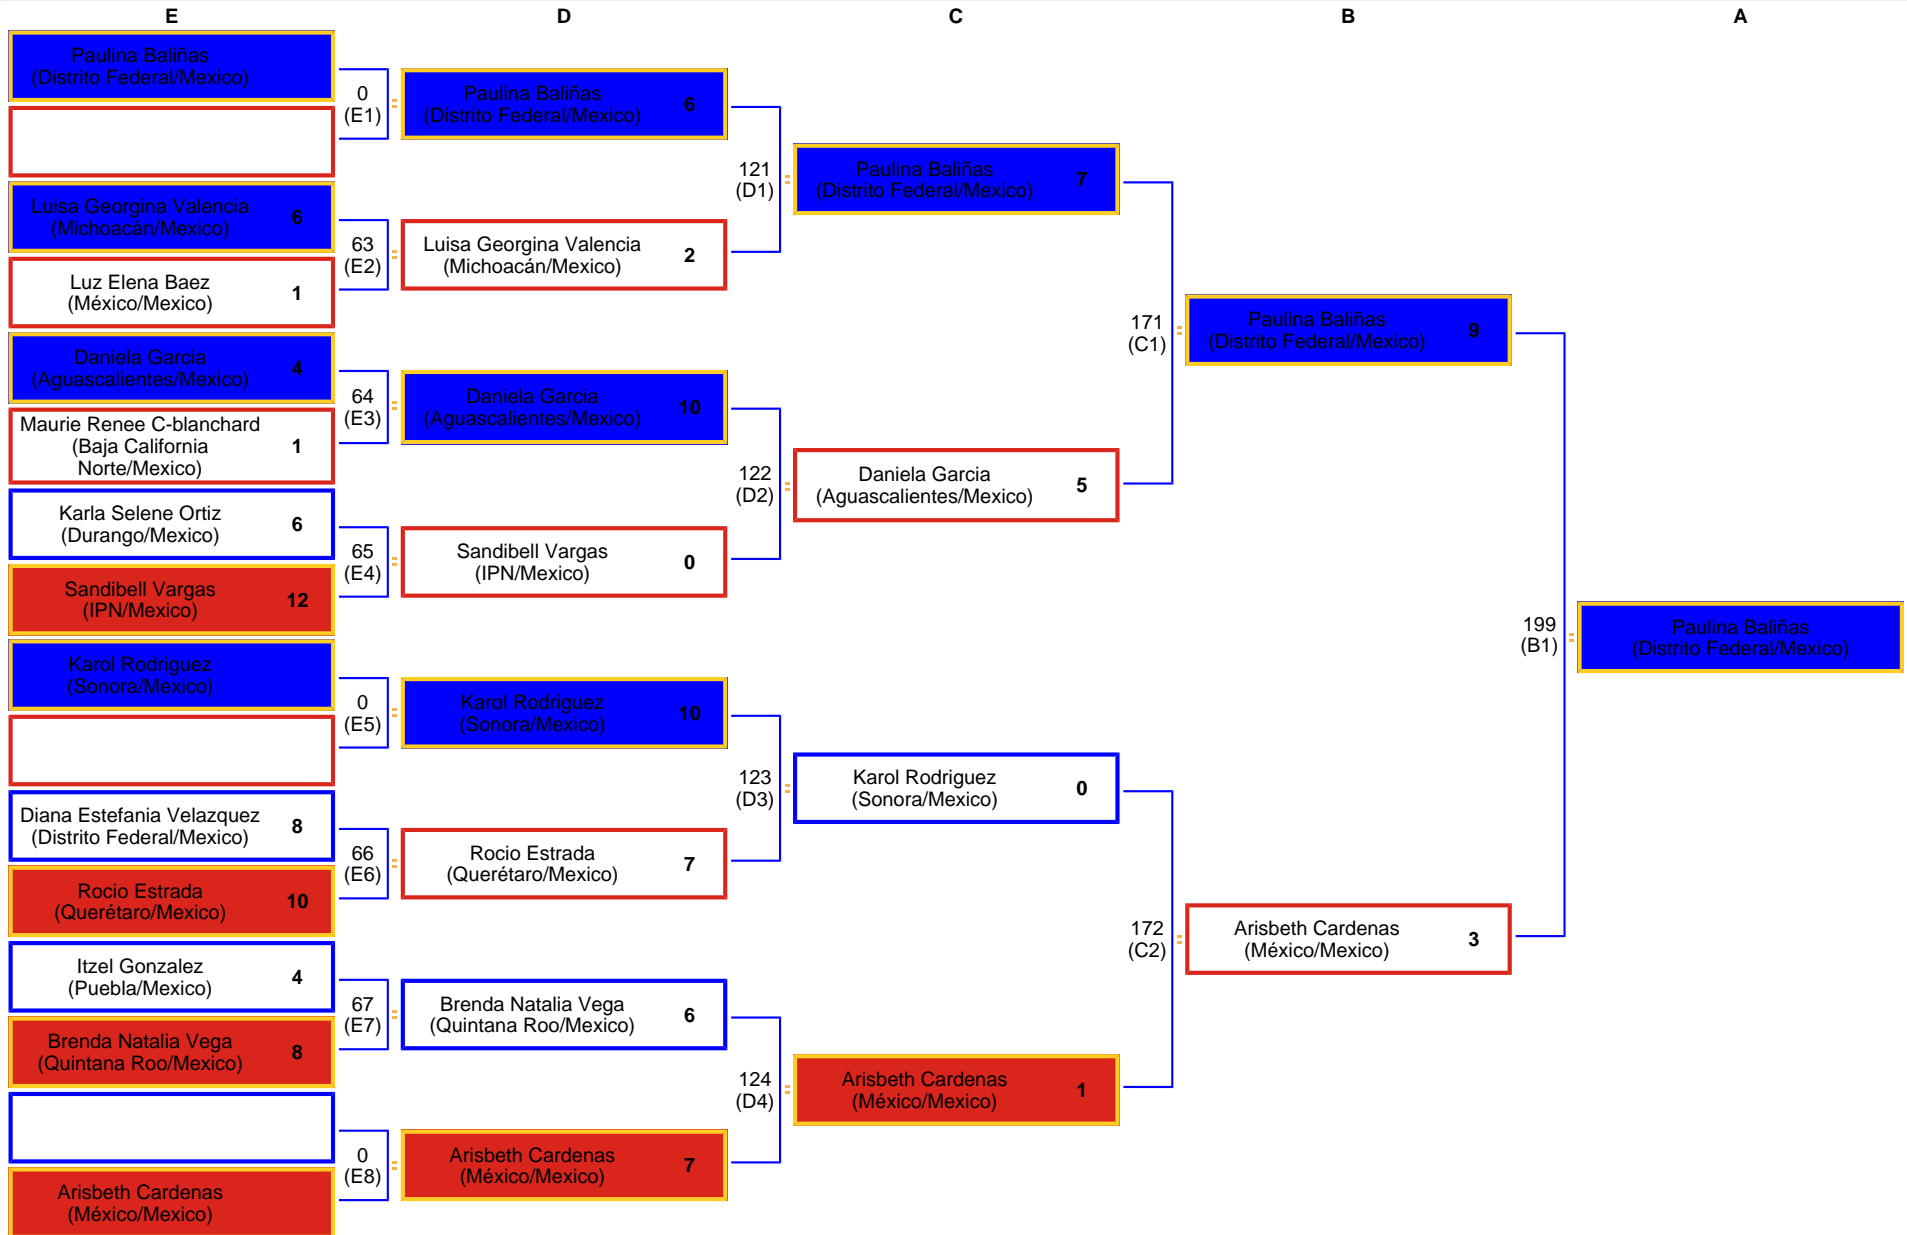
E

Paulina Baliñas (Distrito Federal/Mexico)

0 (E1)

Luisa Georgina Valencia (Michoacán/Mexico) 6

Luz Elena Baez (México/Mexico) 1

63 (E2)

Daniela Garcia (Aguascalientes/Mexico) 4

Maurie Renee C-blanchard (Baja California Norte/Mexico) 1

64 (E3)

Karla Selene Ortiz (Durango/Mexico) 6

Sandibell Vargas (IPN/Mexico) 12

65 (E4)

Karol Rodriguez (Sonora/Mexico)

0 (E5)

Diana Estefania Velazquez (Distrito Federal/Mexico) 8

Rocio Estrada (Querétaro/Mexico) 10

66 (E6)

Itzel Gonzalez (Puebla/Mexico) 4

Brenda Natalia Vega (Quintana Roo/Mexico) 8

67 (E7)

Arisbeth Cardenas (México/Mexico)

0 (E8)

D

Paulina Baliñas (Distrito Federal/Mexico) 6

Luisa Georgina Valencia (Michoacán/Mexico) 2

121 (D1)

Daniela Garcia (Aguascalientes/Mexico) 10

Sandibell Vargas (IPN/Mexico) 0

122 (D2)

Karol Rodriguez (Sonora/Mexico) 10

Rocio Estrada (Querétaro/Mexico) 7

123 (D3)

Brenda Natalia Vega (Quintana Roo/Mexico) 6

Arisbeth Cardenas (México/Mexico) 7

124 (D4)

C

Paulina Baliñas (Distrito Federal/Mexico) 7

Daniela Garcia (Aguascalientes/Mexico) 5

171 (C1)

Karol Rodriguez (Sonora/Mexico) 0

Arisbeth Cardenas (México/Mexico) 1

172 (C2)

B

Paulina Baliñas (Distrito Federal/Mexico) 9

Arisbeth Cardenas (México/Mexico) 3

199 (B1)

A

Paulina Baliñas (Distrito Federal/Mexico)